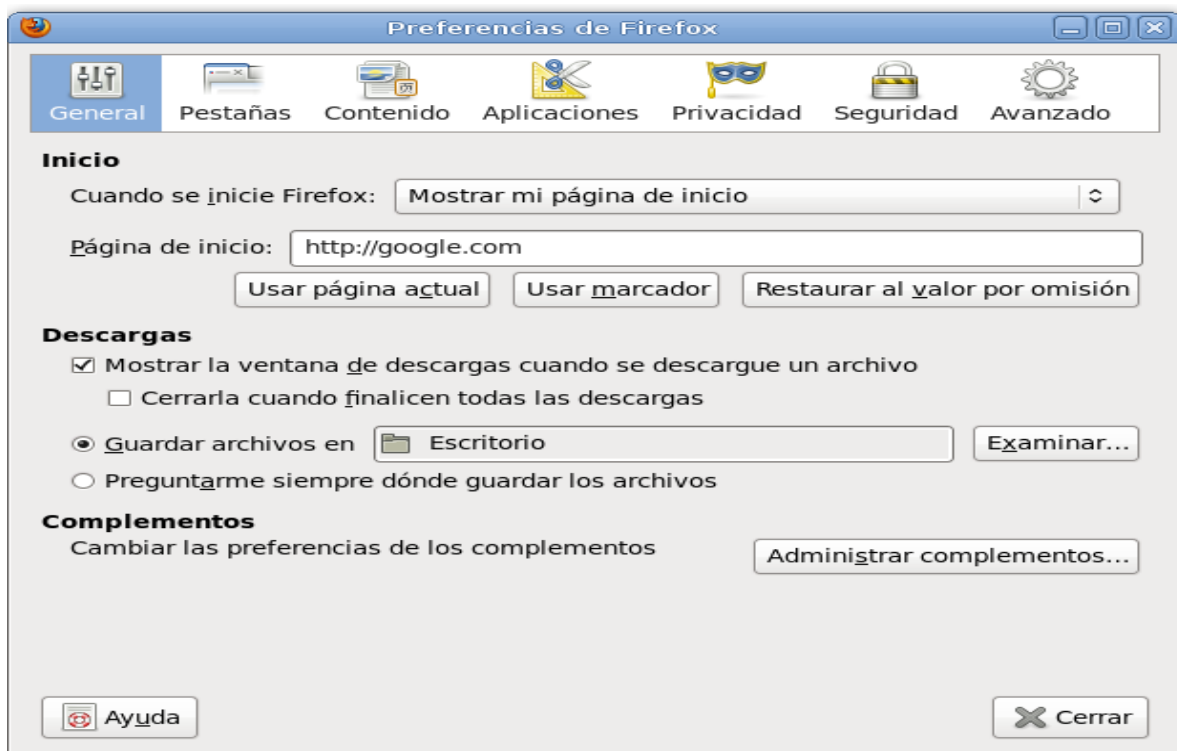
Preferencias de Firefox

General Pestañas Contenido Aplicaciones Privacidad Seguridad Avanzado

Inicio

Cuando se inicie Firefox: Mostrar mi página de inicio

Página de inicio: http://google.com

Usar página actual
Usar marcador
Restaurar al valor por omisión

Descargas

☑ Mostrar la ventana de descargas cuando se descargue un archivo

☐ Cerrarla cuando finalicen todas las descargas

◉ Guardar archivos en Escritorio Examinar...

○ Preguntarme siempre dónde guardar los archivos

Complementos

Cambiar las preferencias de los complementos Administrar complementos...

Ayuda
Cerrar